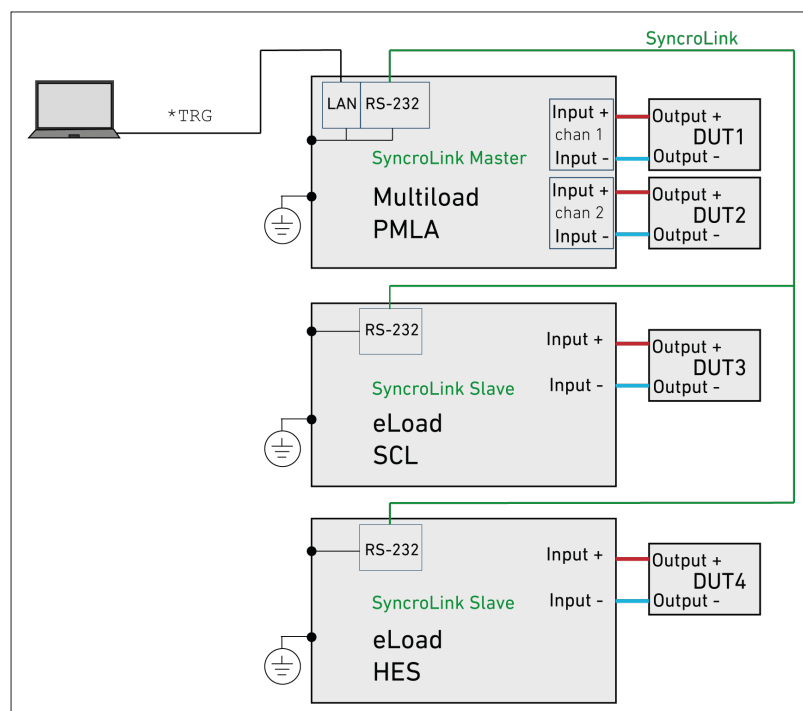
SyncroLink

*TRG

LAN RS-232

SyncroLink Master

Multiload
PMLA

Input +
chan 1
Input -

Input +
chan 2
Input -

Output +
DUT1
Output -

Output +
DUT2
Output -

RS-232

SyncroLink Slave

eLoad
SCL

Input +

Input -

Output +
DUT3
Output -

RS-232

SyncroLink Slave

eLoad
HES

Input +

Input -

Output +
DUT4
Output -